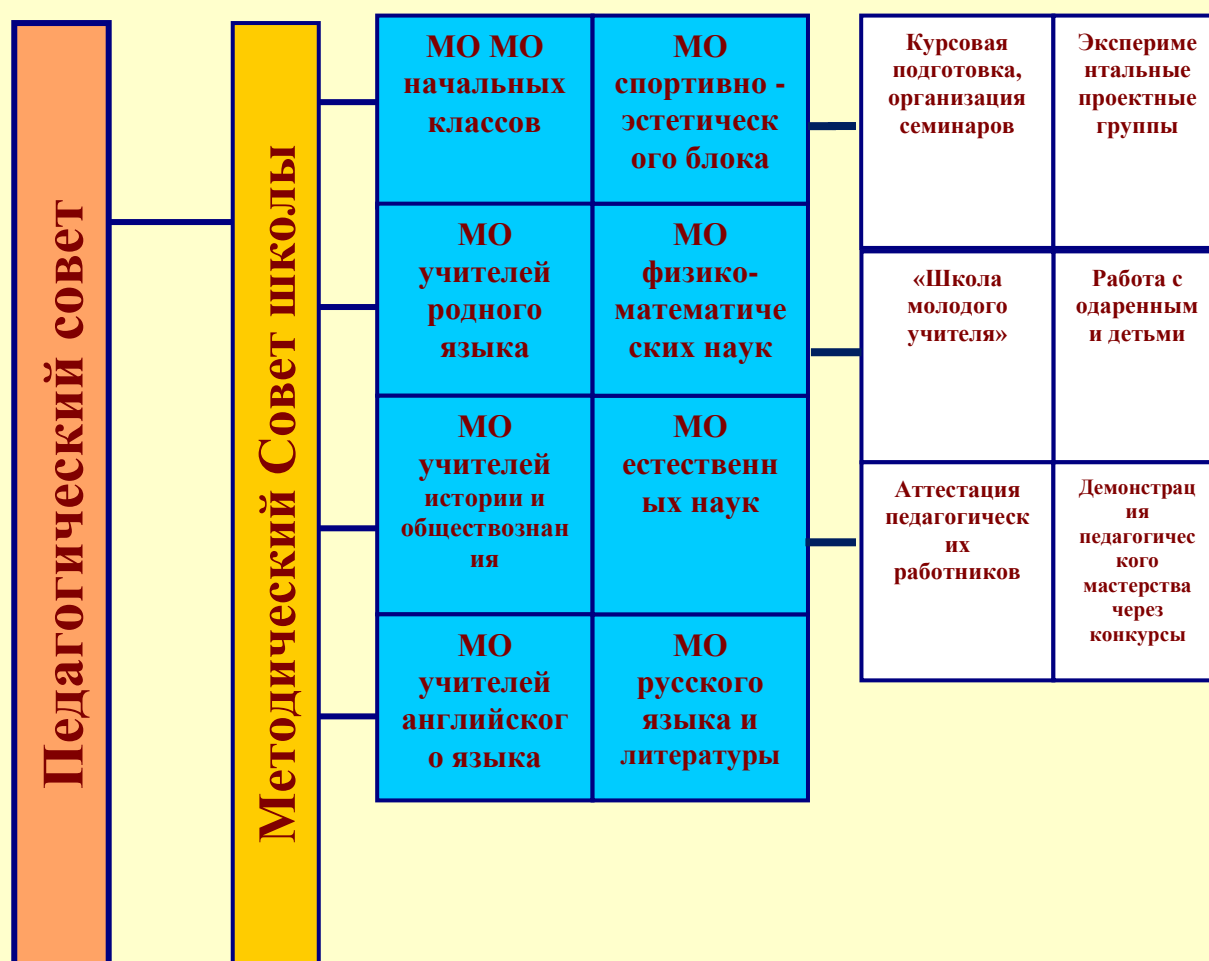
Педагогический совет

Методический Совет школы

| МО МО начальных классов | МО спортивно - эстетического блока |
|---|---|
| МО учителей родного языка | МО физико-математических наук |
| МО учителей истории и обществознания | МО естественных наук |
| МО учителей английского языка | МО русского языка и литературы |

| Курсовая подготовка, организация семинаров | Экспериментальные проектные группы |
|---|---|
| «Школа молодого учителя» | Работа с одаренными детьми |
| Аттестация педагогических работников | Демонстрация педагогического мастерства через конкурсы |